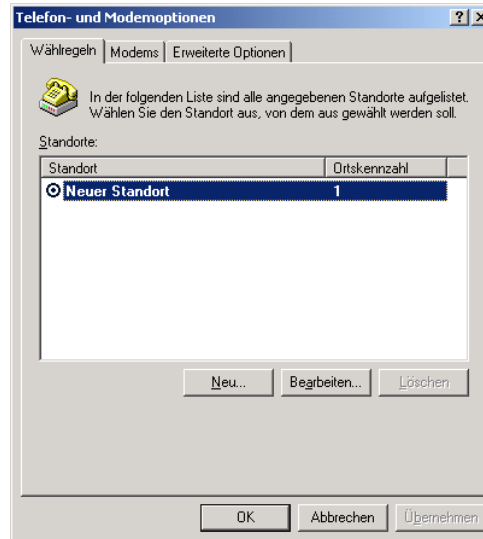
Telefon- und Modemoptionen

?
X

Wählregeln
Modems
Erweiterte Optionen

In der folgenden Liste sind alle angegebenen Standorte aufgelistet. Wählen Sie den Standort aus, von dem aus gewählt werden soll.

Standorte:

| Standort | Ortskennzahl |
|---|---|
| Neuer Standort | 1 |

Neu...
Bearbeiten...
Löschen

OK
Abbrechen
Übernehmen